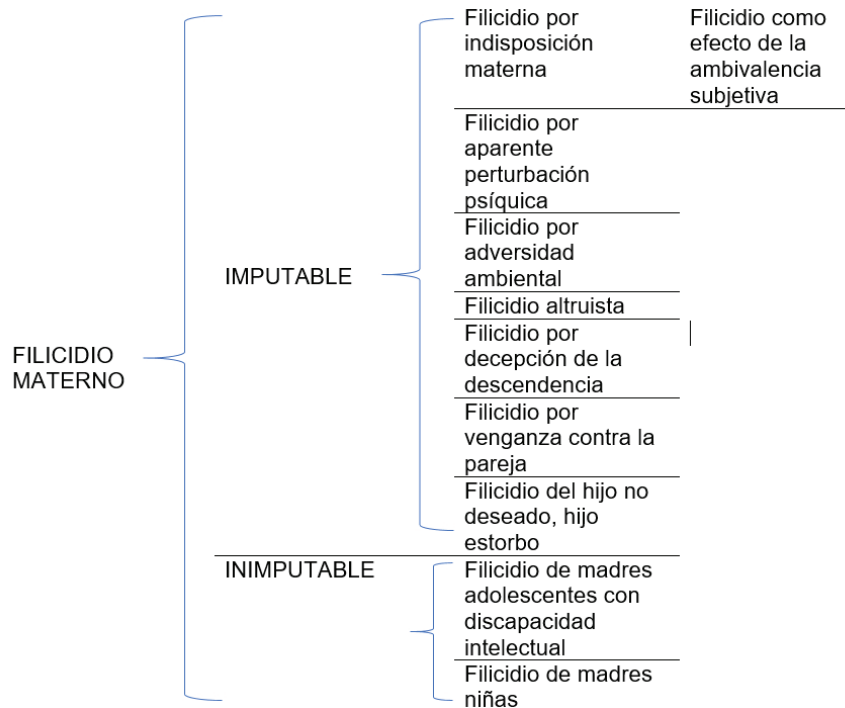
FILICIDIO MATERNO

IMPUTABLE

Filicidio por indisposición materna

Filicidio como efecto de la ambivalencia subjetiva

Filicidio por aparente perturbación psíquica

Filicidio por adversidad ambiental

Filicidio altruista

Filicidio por decepción de la descendencia

Filicidio por venganza contra la pareja

Filicidio del hijo no deseado, hijo estorbo

INIMPUTABLE

Filicidio de madres adolescentes con discapacidad intelectual

Filicidio de madres niñas